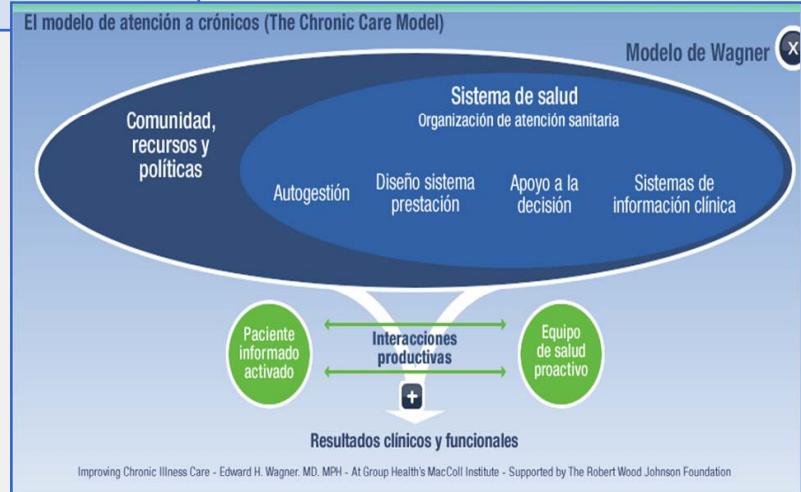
El modelo de atención a crónicos (The Chronic Care Model)

Modelo de Wagner

X

Comunidad, recursos y políticas

Sistema de salud
Organización de atención sanitaria

Autogestión

Diseño sistema prestación

Apoyo a la decisión

Sistemas de información clínica

Paciente informado activado

Interacciones productivas

Equipo de salud proactivo

+

Resultados clínicos y funcionales

Improving Chronic Illness Care - Edward H. Wagner. MD. MPH - At Group Health's MacColl Institute - Supported by The Robert Wood Johnson Foundation